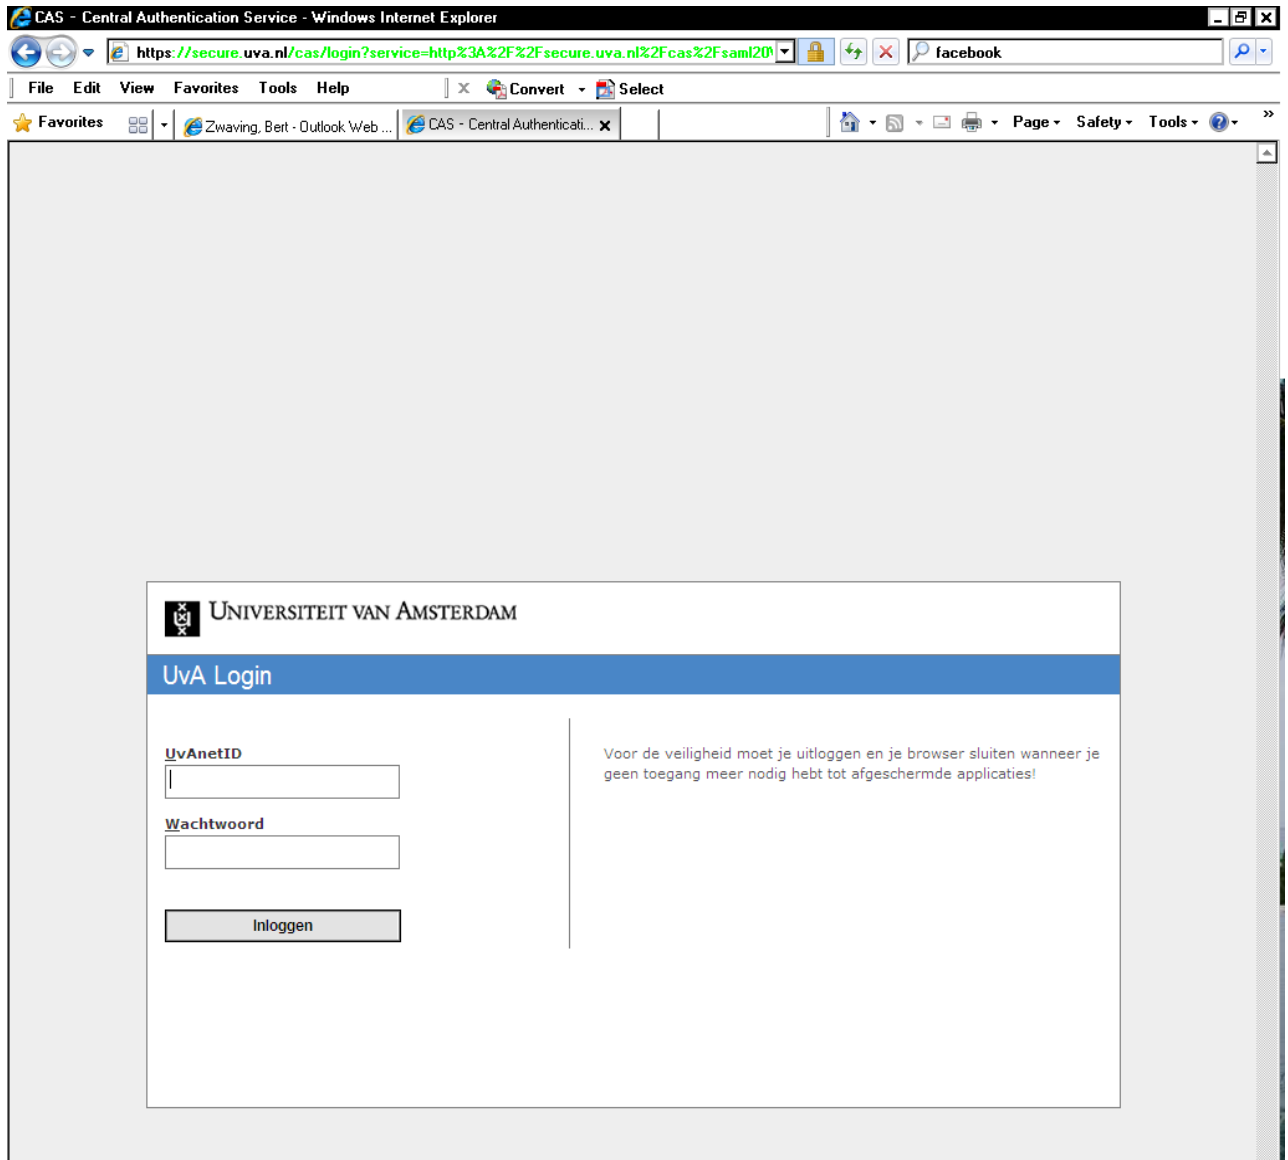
CAS - Central Authentication Service - Windows Internet Explorer

https://secure.uva.nl/cas/login?service=http%3A%2F%2Fsecure.uva.nl%2Fcas%2Fsaml20

facebook

File Edit View Favorites Tools Help

Convert Select

Favorites

Zwaving, Bert - Outlook Web ...

CAS - Central Authenticati...

Page Safety Tools

UNIVERSITEIT VAN AMSTERDAM

UvA Login

UvAnetID

Wachtwoord

Inloggen

Voor de veiligheid moet je uitloggen en je browser sluiten wanneer je geen toegang meer nodig hebt tot afgeschermde applicaties!